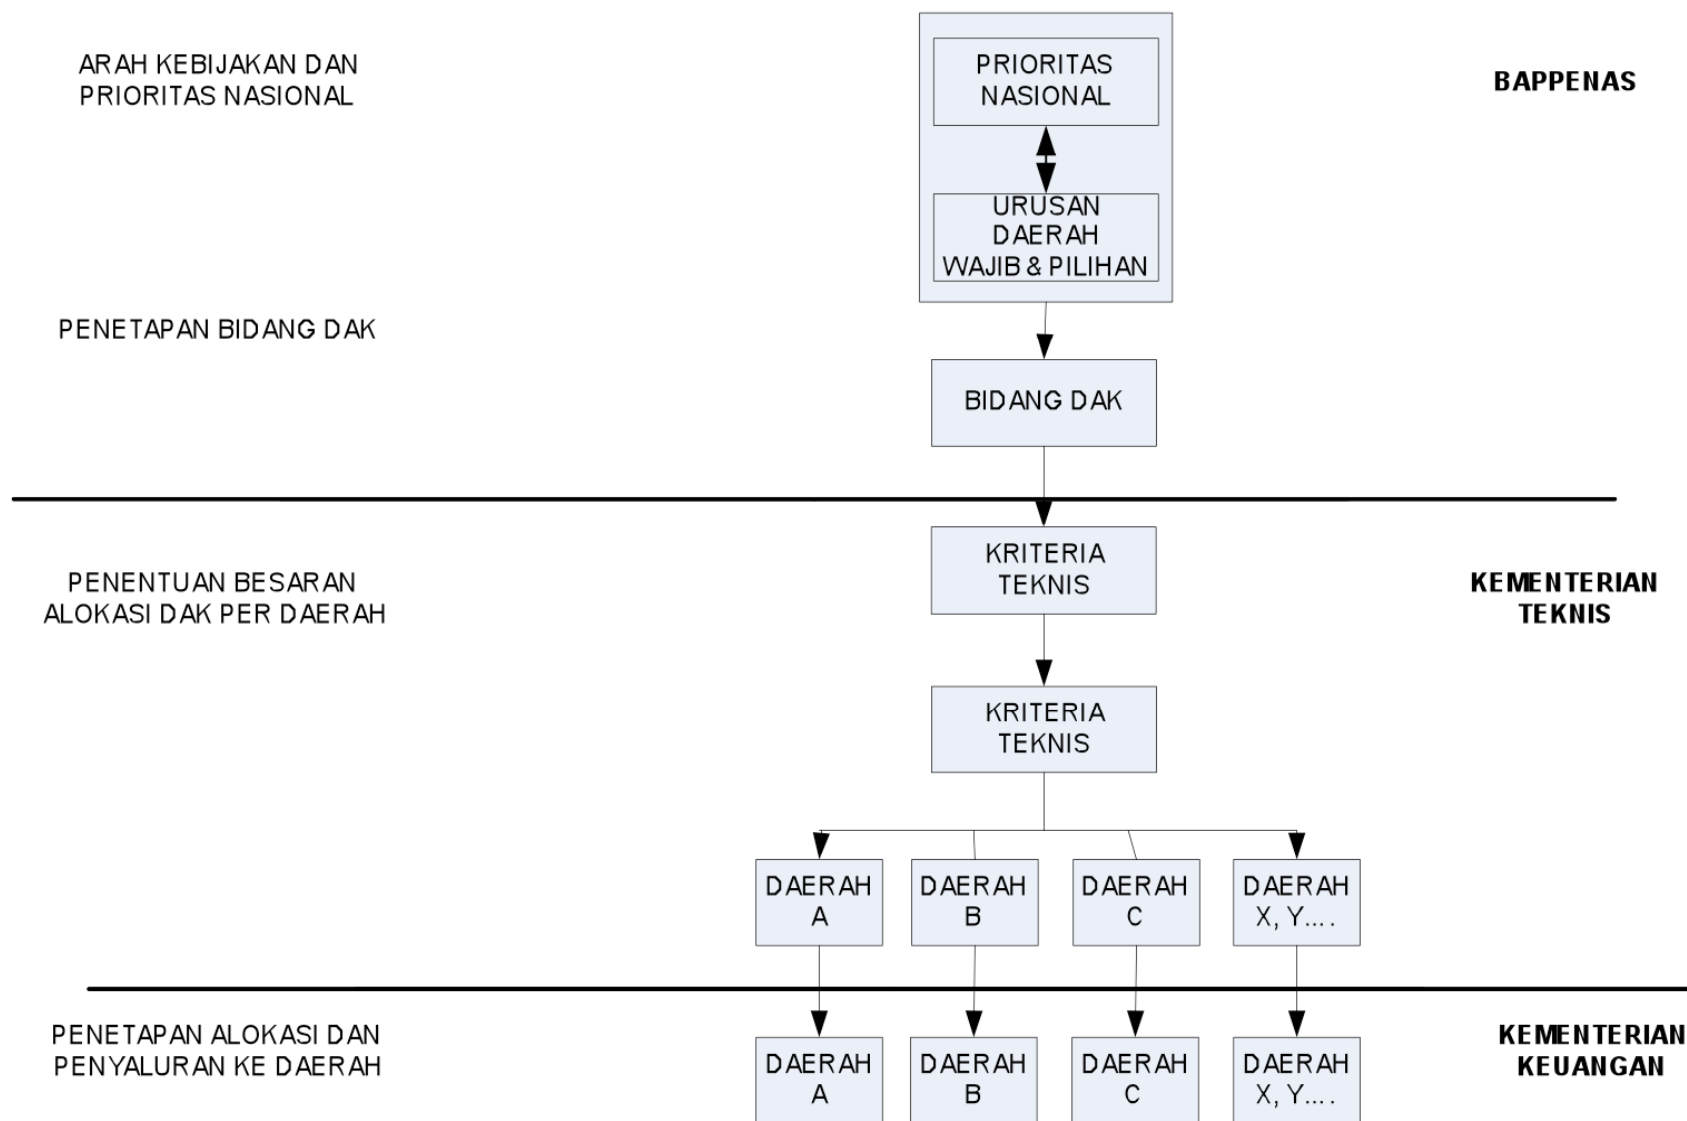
ARAH KEBIJAKAN DAN PRIORITAS NASIONAL

PRIORITAS NASIONAL

URUSAN DAERAH WAJIB & PILIHAN

BAPPENAS

PENETAPAN BIDANG DAK

BIDANG DAK

PENENTUAN BESARAN ALOKASI DAK PER DAERAH

KRITERIA TEKNIS

KEMENTERIAN TEKNIS

KRITERIA TEKNIS

DAERAH A

DAERAH B

DAERAH C

DAERAH X, Y....

PENETAPAN ALOKASI DAN PENYALURAN KE DAERAH

DAERAH A

DAERAH B

DAERAH C

DAERAH X, Y....

KEMENTERIAN KEUANGAN